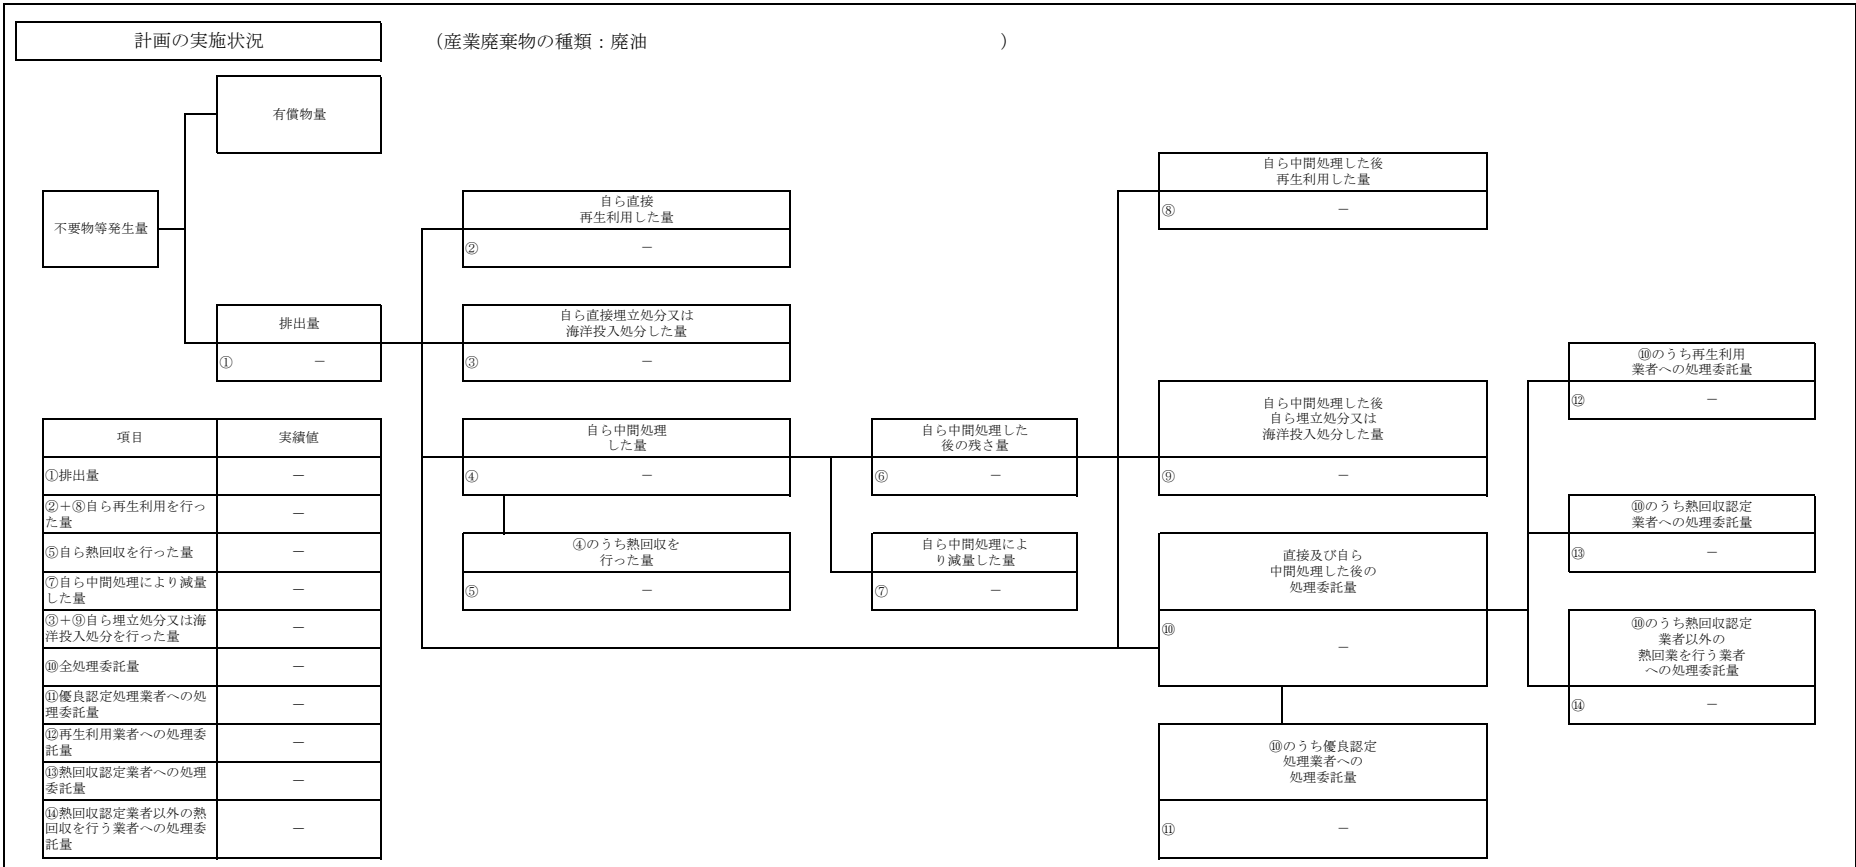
計画の実施状況

（産業廃棄物の種類：廃油 ）

有償物量

不要物等発生量

排出量
① －

自ら直接
再生利用した量
② －

自ら直接埋立処分又は
海洋投入処分した量
③ －

自ら中間処理
した量
④ －

④のうち熱回収を
行った量
⑤ －

自ら中間処理した
後の残さ量
⑥ －

自ら中間処理によ
り減量した量
⑦ －

自ら中間処理した後
再生利用した量
⑧ －

自ら中間処理した後
自ら埋立処分又は
海洋投入処分した量
⑨ －

直接及び自ら
中間処理した後の
処理委託量
⑩ －

⑩のうち優良認定
処理業者への
処理委託量
⑪ －

⑩のうち再生利用
業者への処理委託量
⑫ －

⑩のうち熱回収認定
業者への処理委託量
⑬ －

⑩のうち熱回収認定
業者以外の
熱回業を行う業者
への処理委託量
⑭ －

| 項目 | 実績値 |
|---|---|
| ①排出量 | － |
| ②＋⑧自ら再生利用を行った量 | － |
| ⑤自ら熱回収を行った量 | － |
| ⑦自ら中間処理により減量した量 | － |
| ③＋⑨自ら埋立処分又は海洋投入処分を行った量 | － |
| ⑩全処理委託量 | － |
| ⑪優良認定処理業者への処理委託量 | － |
| ⑫再生利用業者への処理委託量 | － |
| ⑬熱回収認定業者への処理委託量 | － |
| ⑭熱回収認定業者以外の熱回収を行う業者への処理委託量 | － |